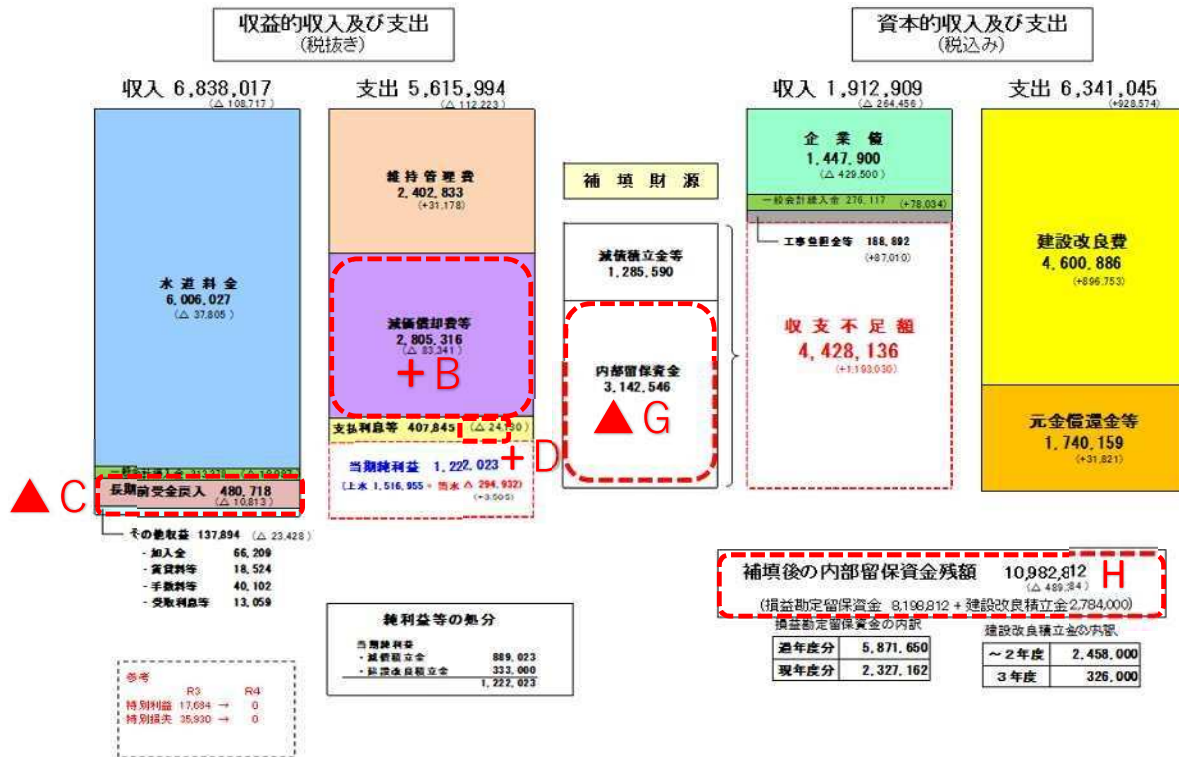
収益的収入及び支出
(税抜き)

収入 6,838,017
(△ 108,717)

水道料金
6,006,027
(△ 37,805)

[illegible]

▲C 長期前受金戻入 480,718
(△ 10,813)

その他収益 137,894 (△ 23,428)
・加入金 66,209
・賃貸料等 18,524
・手数料等 40,102
・受取利息等 13,059

参考
R3 R4
特別利益 17,684 → 0
特別損失 35,930 → 0

支出 5,615,994
(△ 112,223)

維持管理費
2,402,833
(+31,178)

減価償却費等
2,805,316
(△ 83,341)
+B

支払利息等 407,845 (△ 24,130)
+D

当期純利益 1,222,023
(上水 1,516,955 - 簡水 △ 294,932)
(+3,505)

純利益等の処分
当期純利益
・減債積立金 889,023
・建設改良積立金 333,000
1,222,023

補填財源

減債積立金等
1,285,590

内部留保資金
3,142,546
▲G

資本的収入及び支出
(税込み)

収入 1,912,909
(△ 264,456)

企業債
1,447,900
(△ 429,500)

一般会計繰入金 276,117 (+78,034)

工事負担金等 188,892
(+87,010)

収支不足額
4,428,136
(+1,193,030)

支出 6,341,045
(+928,574)

建設改良費
4,600,886
(+896,753)

元金償還金等
1,740,159
(+31,821)

補填後の内部留保資金残額 10,982,812
(△ 489,384) H
(損益勘定留保資金 8,198,812 + 建設改良積立金 2,784,000)

損益勘定留保資金の内訳
| 過年度分 | 5,871,650 |
|---|---|
| 現年度分 | 2,327,162 |

建設改良積立金の内訳
| ~2年度 | 2,458,000 |
|---|---|
| 3年度 | 326,000 |